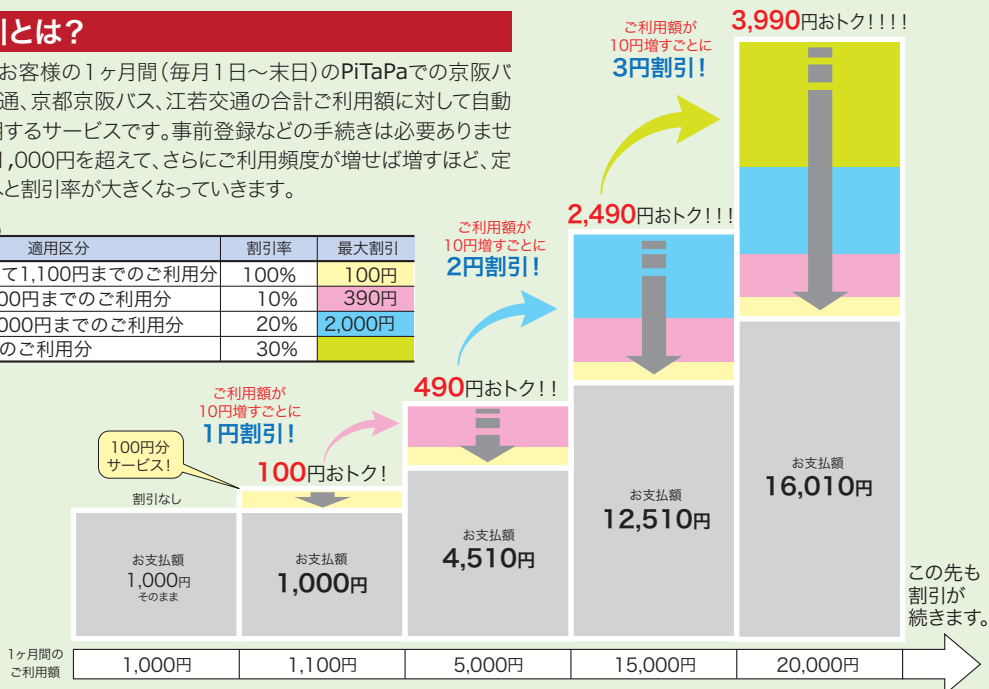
引とは？

お客様の1ヶ月間（毎月1日〜末日）のPiTaPaでの京阪バ通、京都京阪バス、江若交通の合計ご利用額に対して自動引するサービスです。事前登録などの手続きは必要ありませ1,000円を超えて、さらにご利用頻度が増せば増すほど、定と割引率が大きくなっていきます。

| 適用区分 | 割引率 | 最大割引 |
|---|---|---|
| て1,100円までのご利用分 | 100% | 100円 |
| 00円までのご利用分 | 10% | 390円 |
| 000円までのご利用分 | 20% | 2,000円 |
| のご利用分 | 30% | |

ご利用額が 10円増すごとに 3円割引！

3,990円おトク！！！！

ご利用額が 10円増すごとに 2円割引！

2,490円おトク！！！

490円おトク！！

ご利用額が 10円増すごとに 1円割引！

100円分 サービス！

100円おトク！

割引なし

お支払額 1,000円 そのまま

お支払額 1,000円

お支払額 4,510円

お支払額 12,510円

お支払額 16,010円

この先も 割引が 続きます。

1ヶ月間の ご利用額

| 1,000円 | 1,100円 | 5,000円 | 15,000円 | 20,000円 |
|---|---|---|---|---|